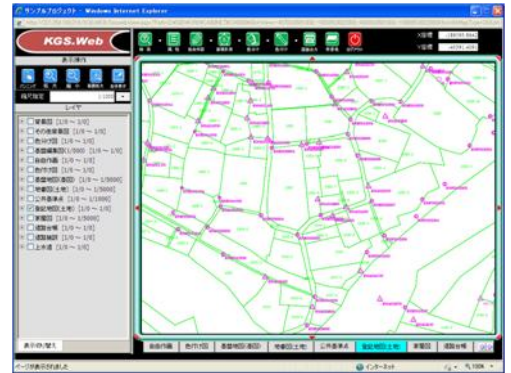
サンプルプロダクト - Windows Internet Explorer

KGS.Web

表示操作

縮尺指定 1:1000

レイヤ

管轄区 [1/0 ~ 1/0]
その他管轄区 [1/0 ~ 1/0]
色分け図 [1/0 ~ 1/0]
基盤編集図 [1/500 ~ 1/0]
自由作図 [1/0 ~ 1/0]
色分け図 [1/0 ~ 1/0]
道路地図(道路) [1/0 ~ 1/5000]
地番図(土地) [1/0 ~ 1/5000]
公共基準点 [1/0 ~ 1/5000]
道路地図(土地) [1/0 ~ 1/0]
家屋図 [1/0 ~ 1/5000]
道路台帳 [1/0 ~ 1/0]
道路幅員 [1/0 ~ 1/0]
上水道 [1/0 ~ 1/0]

表示切替え

X座標
Y座標

自由作図 | 色分け図 | 道路地図(道路) | 地番図(土地) | 公共基準点 | 道路地図(土地) | 家屋図 | 道路台帳

ページが表示されました

インターネット

100%